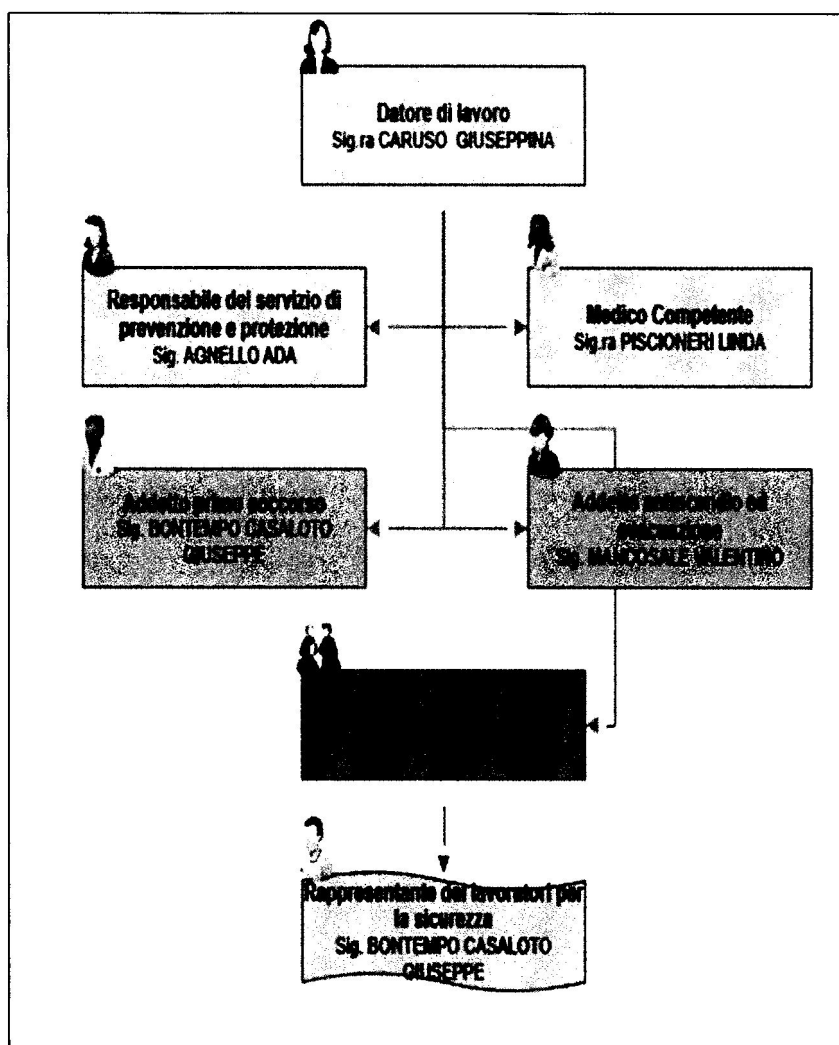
Datore di lavoro
Sig.ra CARUSO GIUSEPPINA

Responsabile del servizio di prevenzione e protezione
Sig. AGNELLO ADA

Medico Competente
Sig.ra PISCIONERI LINDA

Addetto primo soccorso
Sig. BONTEMPO CASALOTO GIUSEPPE

Addetto antincendio ed evacuazione
Sig. MANCOSALE VALENTINO

Rappresentante dei lavoratori per la sicurezza
Sig. BONTEMPO CASALOTO GIUSEPPE